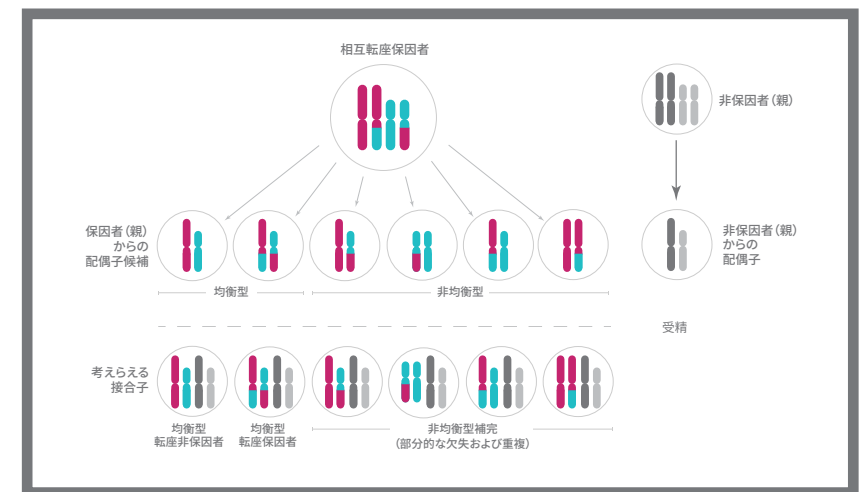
相互転座保因者

非保因者（親）

保因者（親）からの配偶子候補

非保因者（親）からの配偶子

均衡型

非均衡型

受精

考えらえる接合子

均衡型転座非保因者

均衡型転座保因者

非均衡型補完（部分的な欠失および重複）